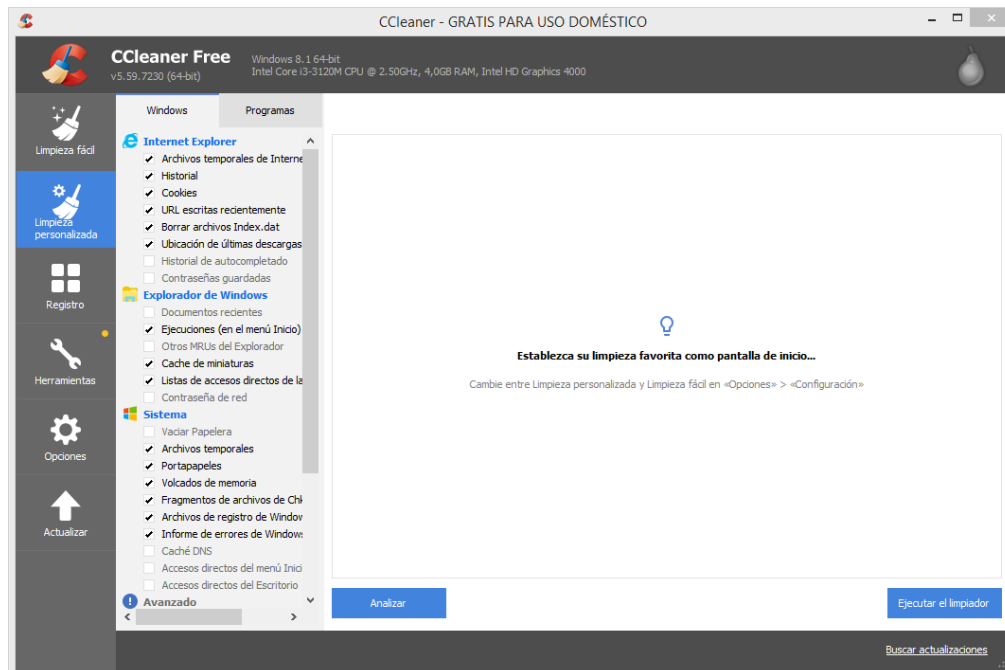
CCleaner - GRATIS PARA USO DOMÉSTICO

CCleaner Free
v5.59.7230 (64-bit)
Windows 8.1 64-bit
Intel Core i3-3120M CPU @ 2.50GHz, 4,0GB RAM, Intel HD Graphics 4000

Limpieza fácil
Limpieza personalizada
Registro
Herramientas
Opciones
Actualizar

Windows
Programas

Internet Explorer
Archivos temporales de Interne
Historial
Cookies
URL escritas recientemente
Borrar archivos Index.dat
Ubicación de últimas descargas
Historial de autocompletado
Contraseñas guardadas
Explorador de Windows
Documentos recientes
Ejecuciones (en el menú Inicio)
Otros MRUs del Explorador
Cache de miniaturas
Listas de accesos directos de la
Contraseña de red
Sistema
Vaciar Papelera
Archivos temporales
Portapapeles
Volcados de memoria
Fragmentos de archivos de Chk
Archivos de registro de Window
Informe de errores de Windows
Caché DNS
Accesos directos del menú Inici
Accesos directos del Escritorio
Avanzado

Establezca su limpieza favorita como pantalla de inicio...
Cambie entre Limpieza personalizada y Limpieza fácil en «Opciones» > «Configuración»

Analizar
Ejecutar el limpiador
Buscar actualizaciones